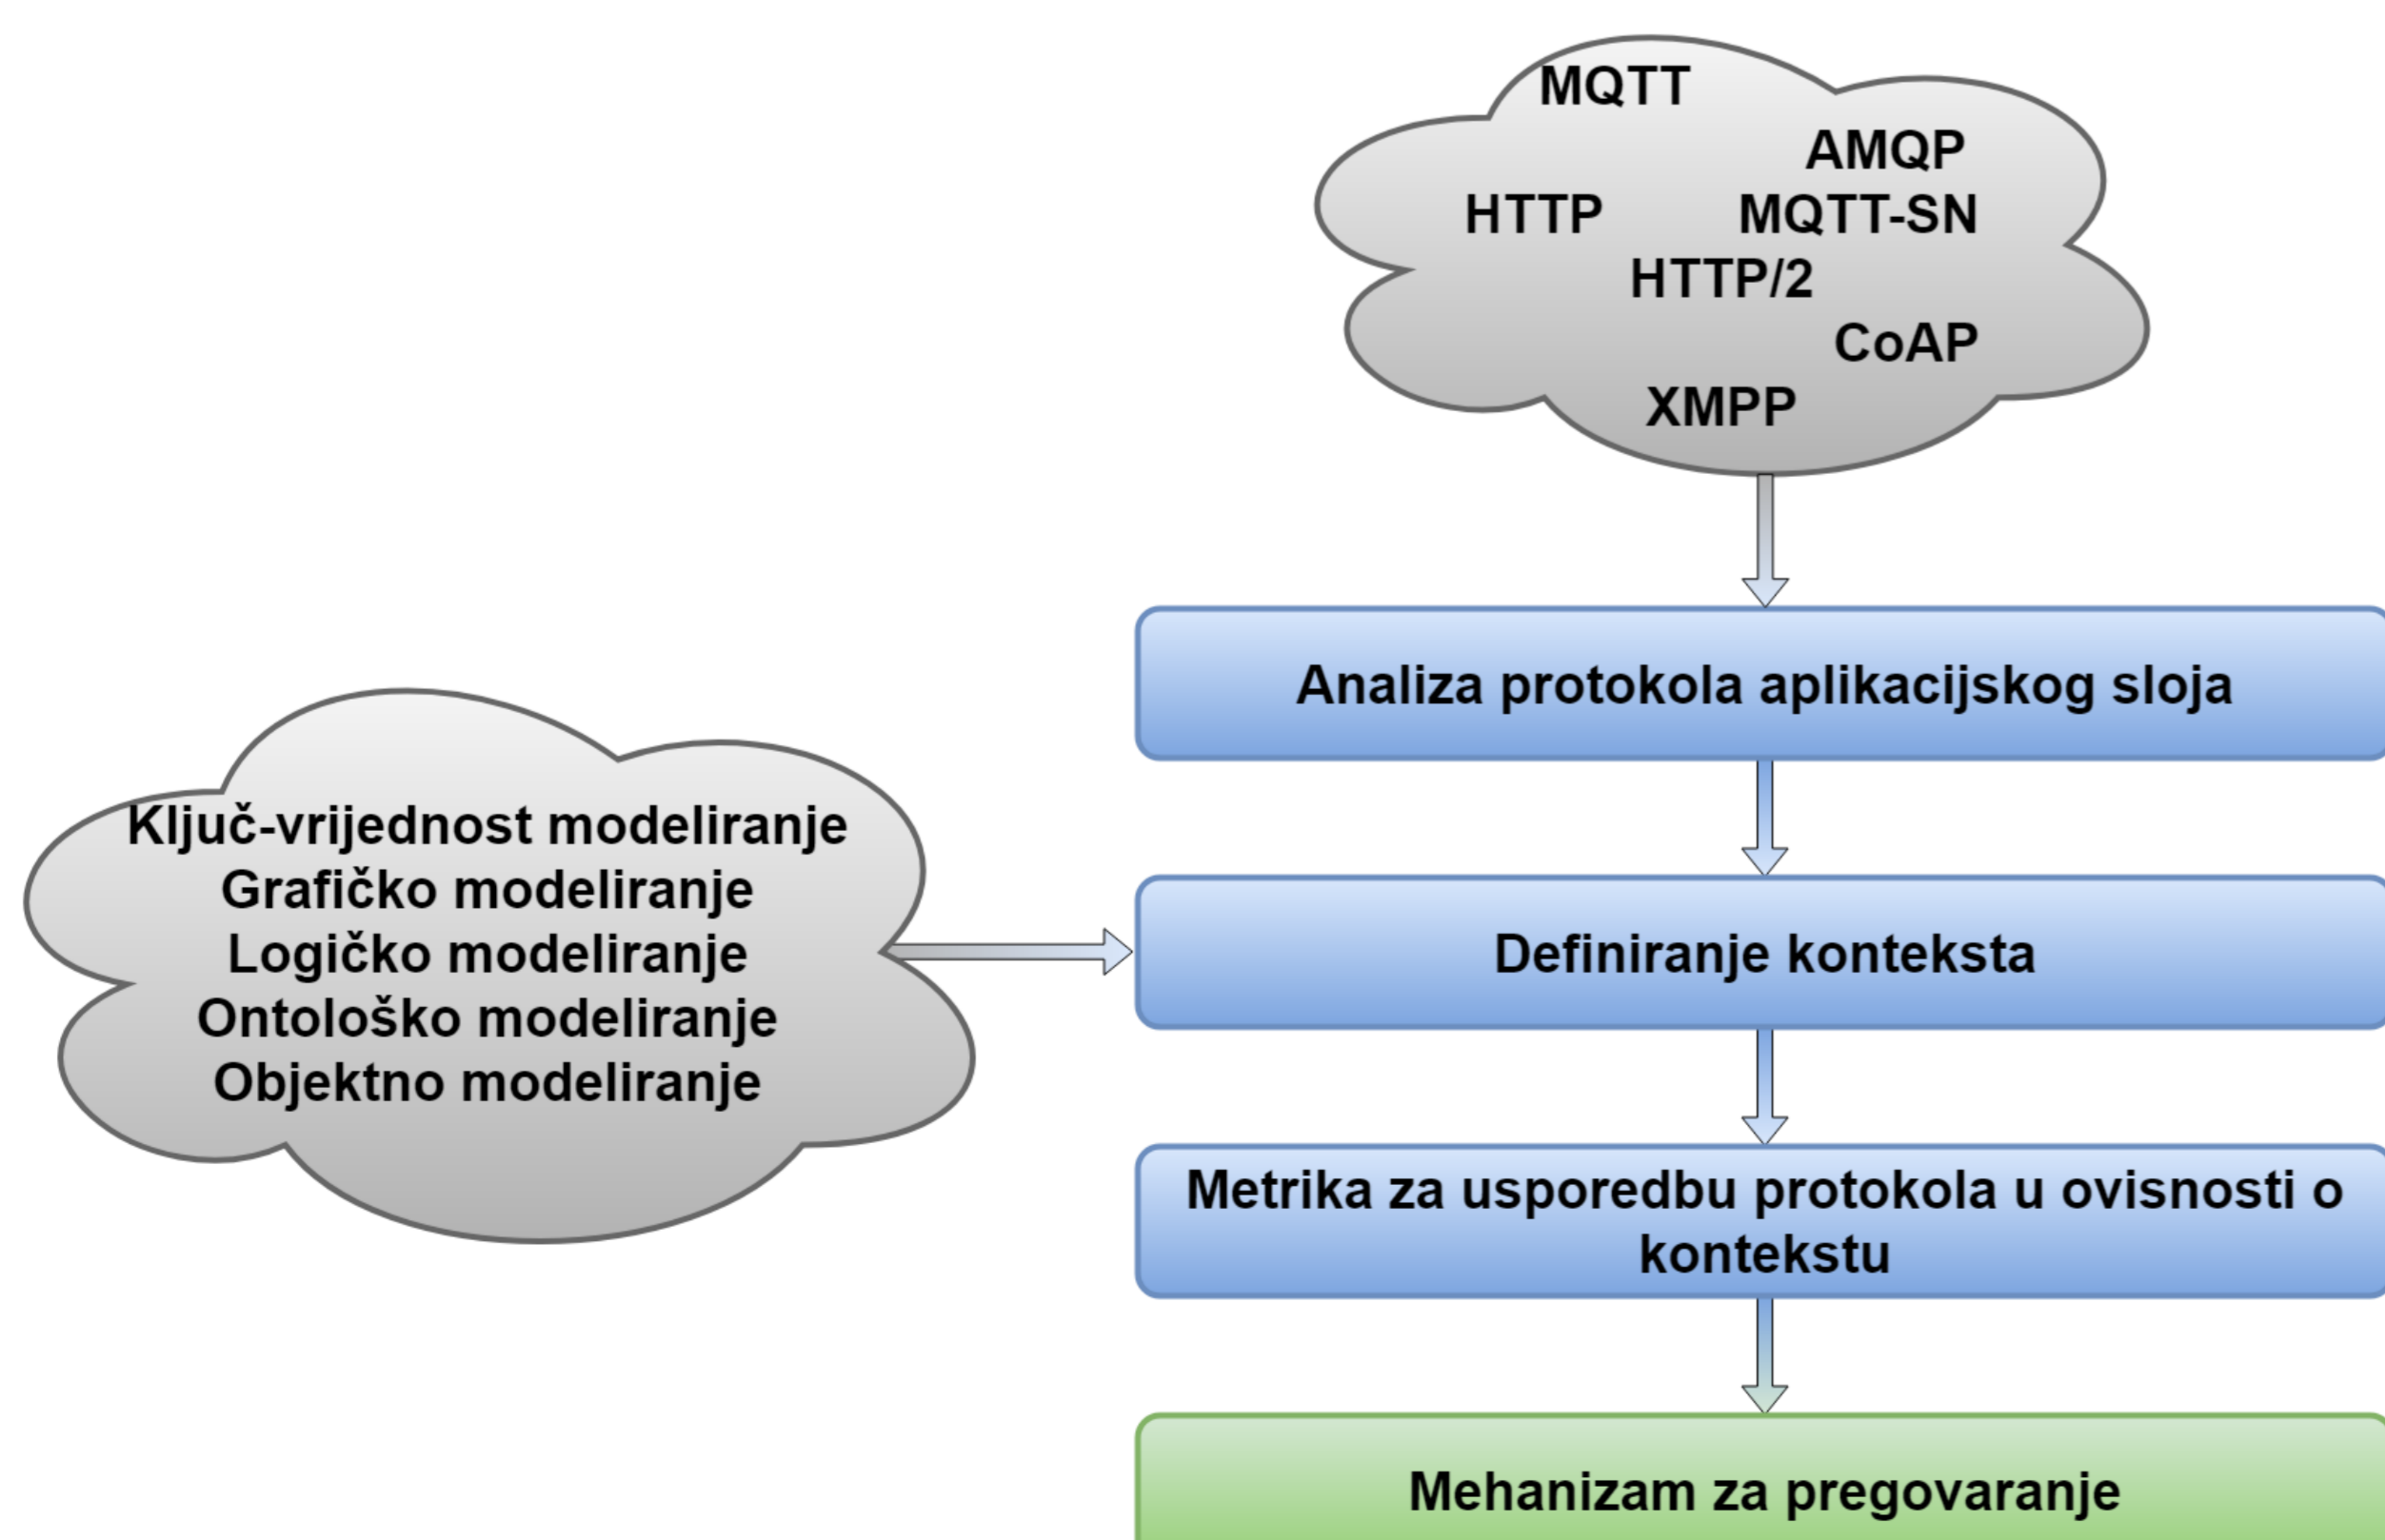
MQTT
AMQP
HTTP
MQTT-SN
HTTP/2
CoAP
XMPP

Analiza protokola aplikacijskog sloja

Ključ-vrijednost modeliranje
Grafičko modeliranje
Logičko modeliranje
Ontološko modeliranje
Objektno modeliranje

Definiranje konteksta

Metrika za usporedbu protokola u ovisnosti o kontekstu

Mehanizam za pregovaranje